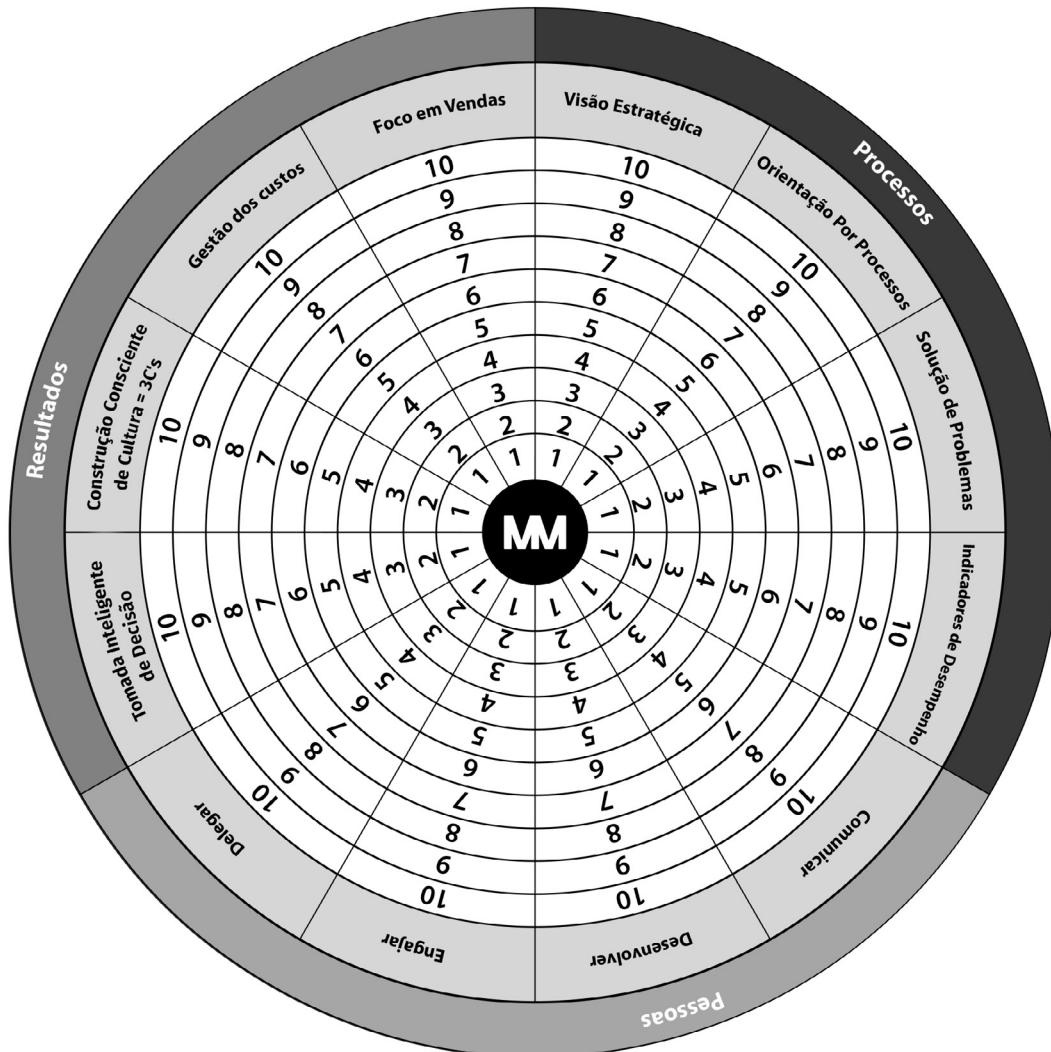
Resultados

Processos

Pessoas

Foco em Vendas

Visão Estratégica

Orientação Por Processos

Solução de Problemas

Indicadores de Desempenho

Comunicar

Desenvolver

Engajar

Delegar

Tomada Inteligente de Decisão

Construção Consciente de Cultura = 3C's

Gestão dos custos

MM

1 2 3 4 5 6 7 8 9 10